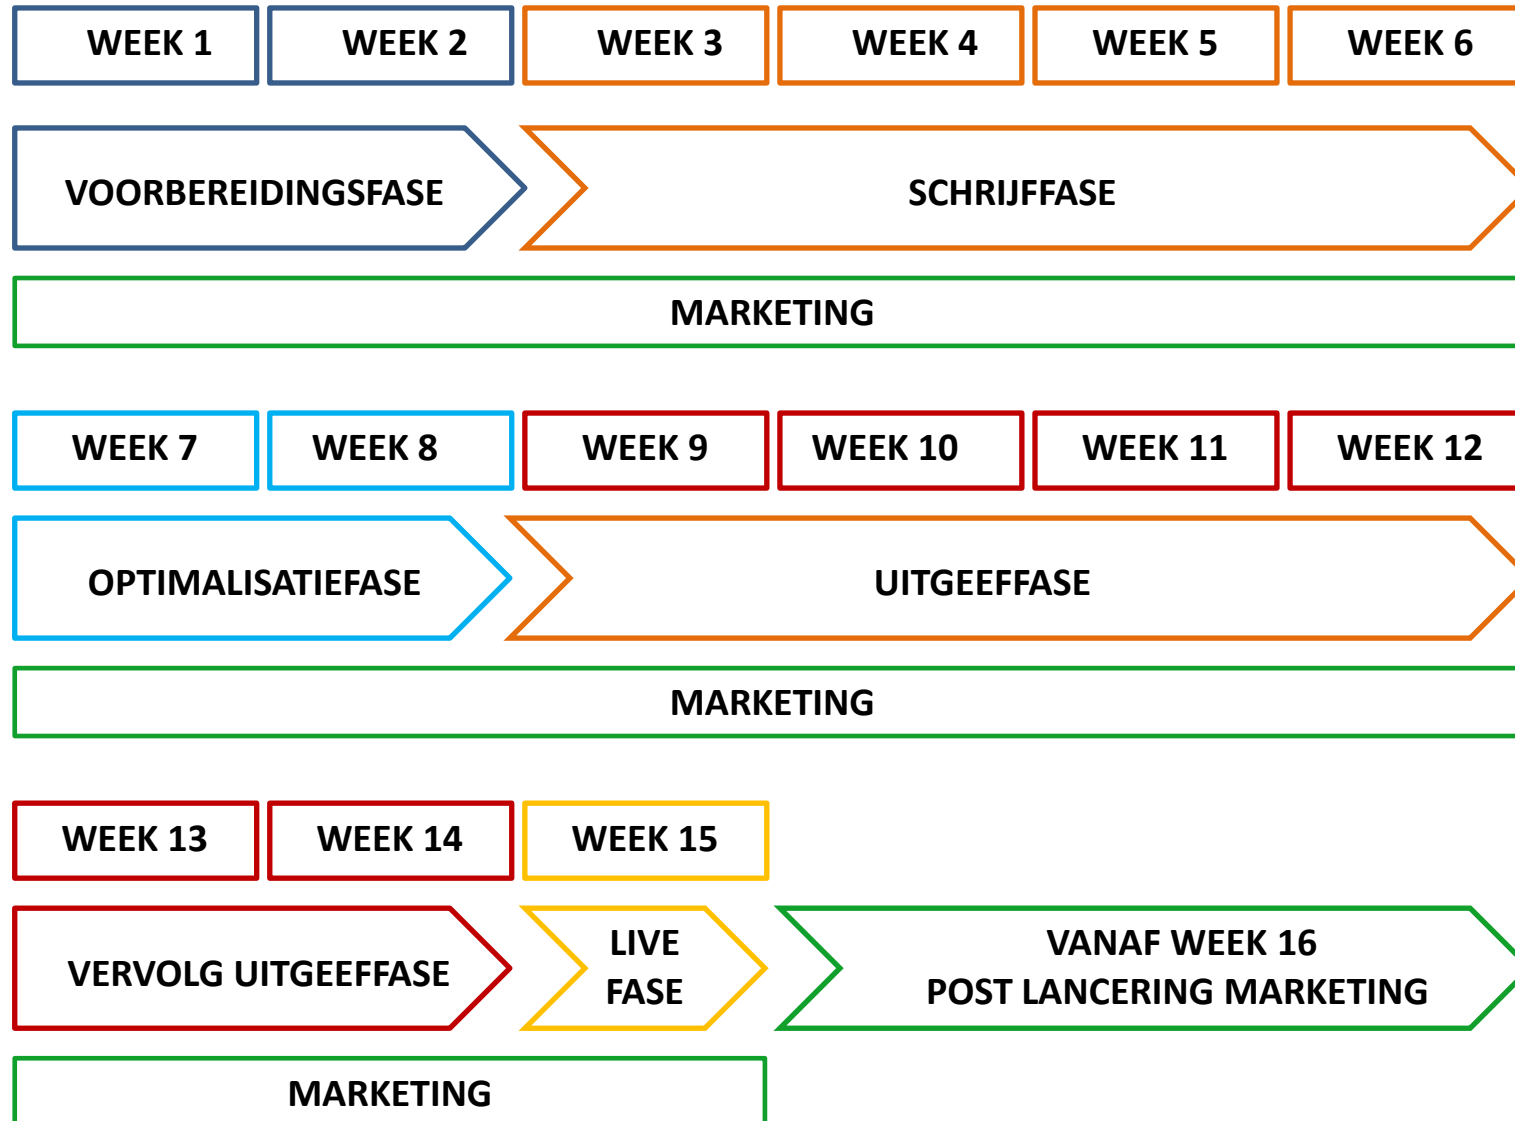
WEEK 1
WEEK 2
WEEK 3
WEEK 4
WEEK 5
WEEK 6

VOORBEREIDINGSFASE
SCHRIJFFASE

MARKETING

WEEK 7
WEEK 8
WEEK 9
WEEK 10
WEEK 11
WEEK 12

OPTIMALISATIEFASE
UITGEEFFASE

MARKETING

WEEK 13
WEEK 14
WEEK 15

VERVOLG UITGEEFFASE
LIVE FASE
VANAF WEEK 16
POST LANCERING MARKETING

MARKETING